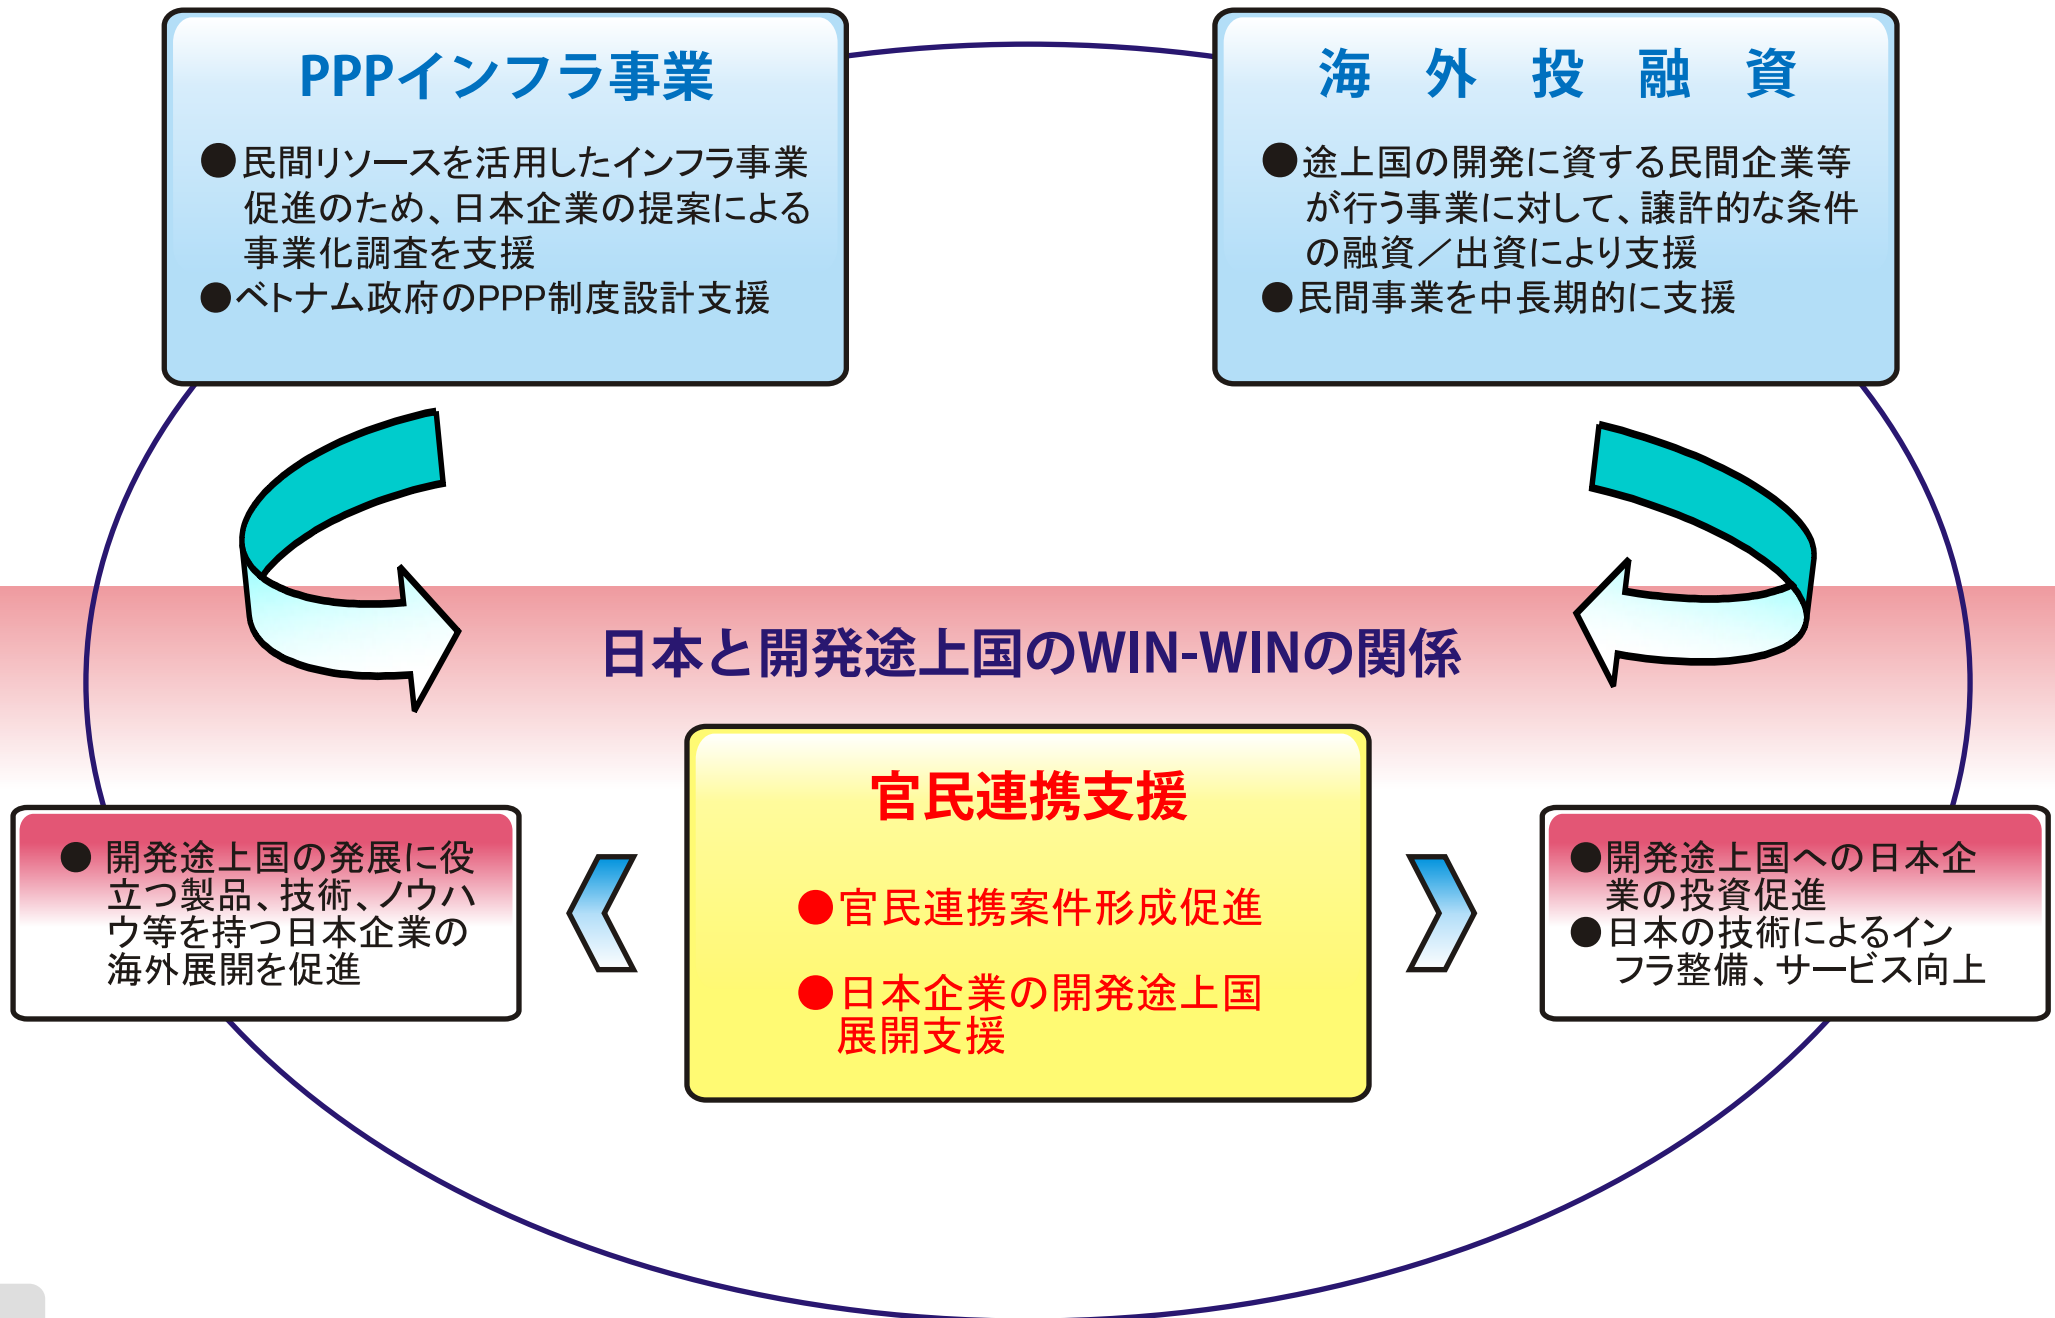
PPPインフラ事業

●民間リソースを活用したインフラ事業促進のため、日本企業の提案による事業化調査を支援
●ベトナム政府のPPP制度設計支援

海　外　投　融　資

●途上国の開発に資する民間企業等が行う事業に対して、譲許的な条件の融資／出資により支援
●民間事業を中長期的に支援

日本と開発途上国のWIN-WINの関係

● 開発途上国の発展に役立つ製品、技術、ノウハウ等を持つ日本企業の海外展開を促進

官民連携支援

●官民連携案件形成促進

●日本企業の開発途上国展開支援

●開発途上国への日本企業の投資促進
●日本の技術によるインフラ整備、サービス向上